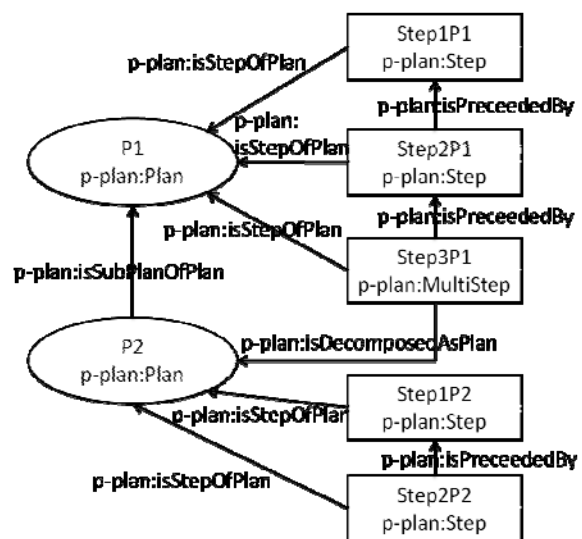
Step1P1
p-plan:Step

p-plan:isStepOfPlan

p-plan:isPreceededBy

p-plan:
isStepOfPlan

P1
p-plan:Plan

Step2P1
p-plan:Step

p-plan:isPreceededBy

p-plan:isStepOfPlan

Step3P1
p-plan:MultiStep

p-plan:isSubPlanOfPlan

p-plan:isDecomposedAsPlan

P2
p-plan:Plan

Step1P2
p-plan:Step

p-plan:isStepOfPlan

p-plan:isPreceededBy

p-plan:isStepOfPlan

Step2P2
p-plan:Step